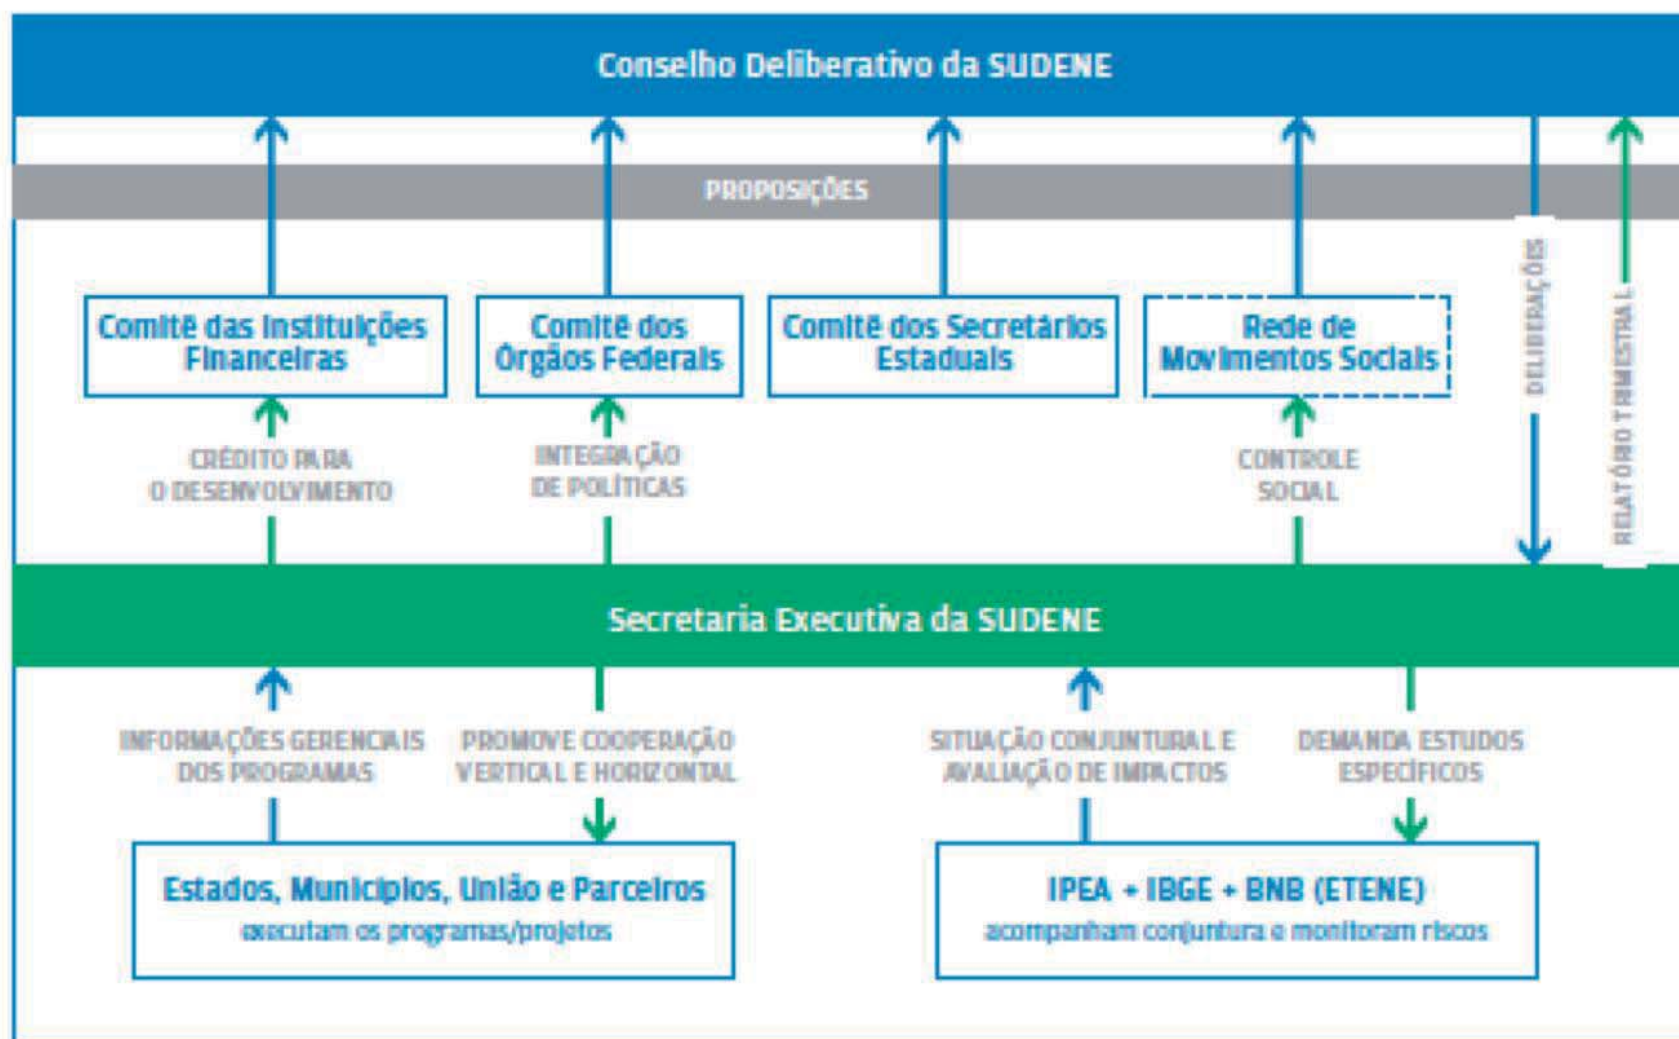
Conselho Deliberativo da SUDENE

PROPOSIÇÕES

DELIBERAÇÕES

RELATÓRIO TRIMESTRAL

Comitê das Instituições Financeiras

Comitê dos Órgãos Federais

Comitê dos Secretários Estaduais

Rede de Movimentos Sociais

CRÉDITO PARA O DESENVOLVIMENTO

INTEGRAÇÃO DE POLÍTICAS

CONTROLE SOCIAL

Secretaria Executiva da SUDENE

INFORMAÇÕES GERENCIAIS DOS PROGRAMAS

PROMOVE COOPERAÇÃO VERTICAL E HORIZONTAL

SITUAÇÃO CONJUNTURAL E AVALIAÇÃO DE IMPACTOS

DEMANDA ESTUDOS ESPECÍFICOS

Estados, Municípios, União e Parceiros
executam os programas/projetos

IPEA + IBGE + BNB (ETENE)
acompanham conjuntura e monitoram riscos